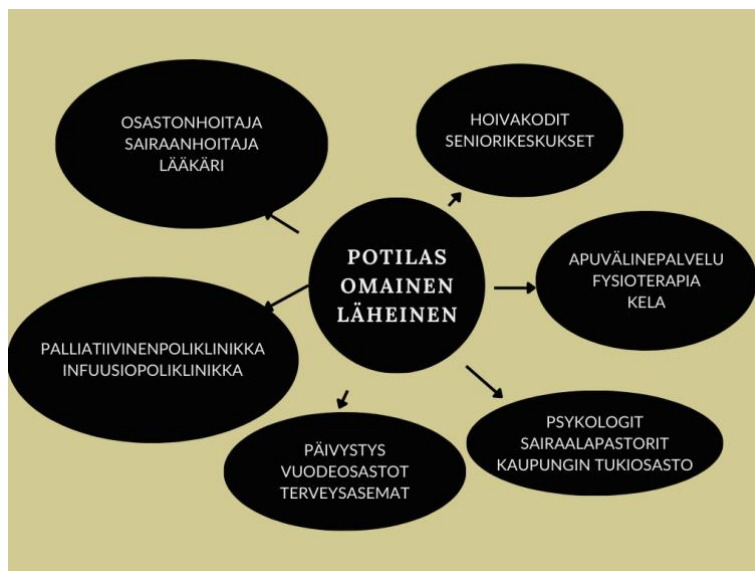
POTILAS
OMAINEN
LÄHEINEN

OSASTONHOITAJA
SAIRAANHOITAJA
LÄÄKÄRI

HOIVAKODIT
SENIORIKESKUKSET

APUVÄLINEPALVELU
FYSIOTERAPIA
KELA

PALLIATIIVINENPOLIKLINIKKA
INFUUSIOPOLIKLINIKKA

PSYKOLOGIT
SAIRAALAPASTORIT
KAUPUNGIN TUKIOSASTO

PÄIVYSTYS
VUODEOSASTOT
TERVEYSASEMAT